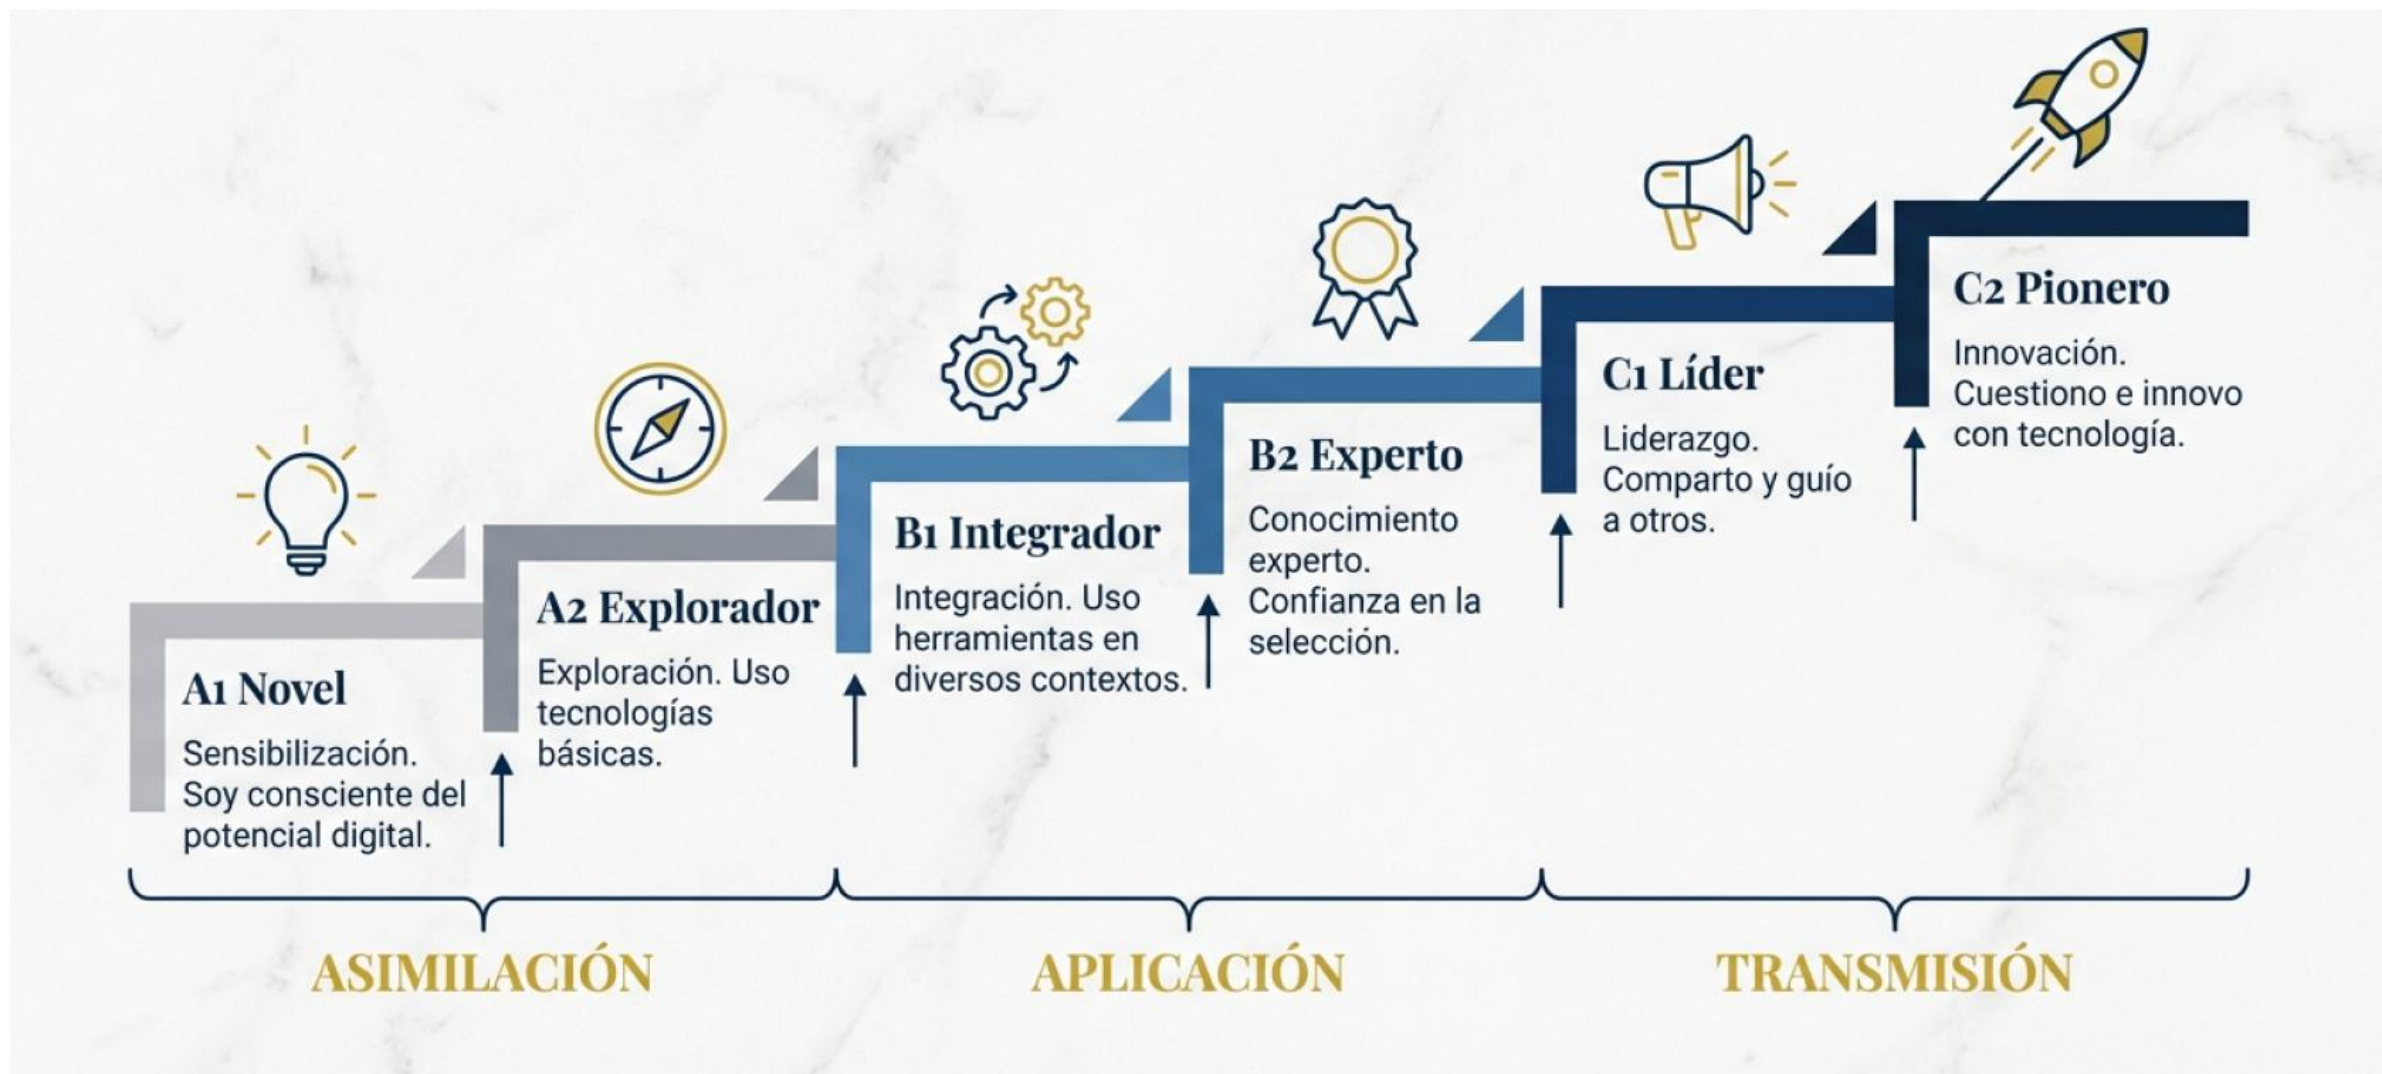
A1 Novel

Sensibilización. Soy consciente del potencial digital.

A2 Explorador

Exploración. Uso tecnologías básicas.

B1 Integrador

Integración. Uso herramientas en diversos contextos.

B2 Experto

Conocimiento experto. Confianza en la selección.

C1 Líder

Liderazgo. Comparto y guío a otros.

C2 Pionero

Innovación. Cuestiono e innovo con tecnología.

ASIMILACIÓN

APLICACIÓN

TRANSMISIÓN